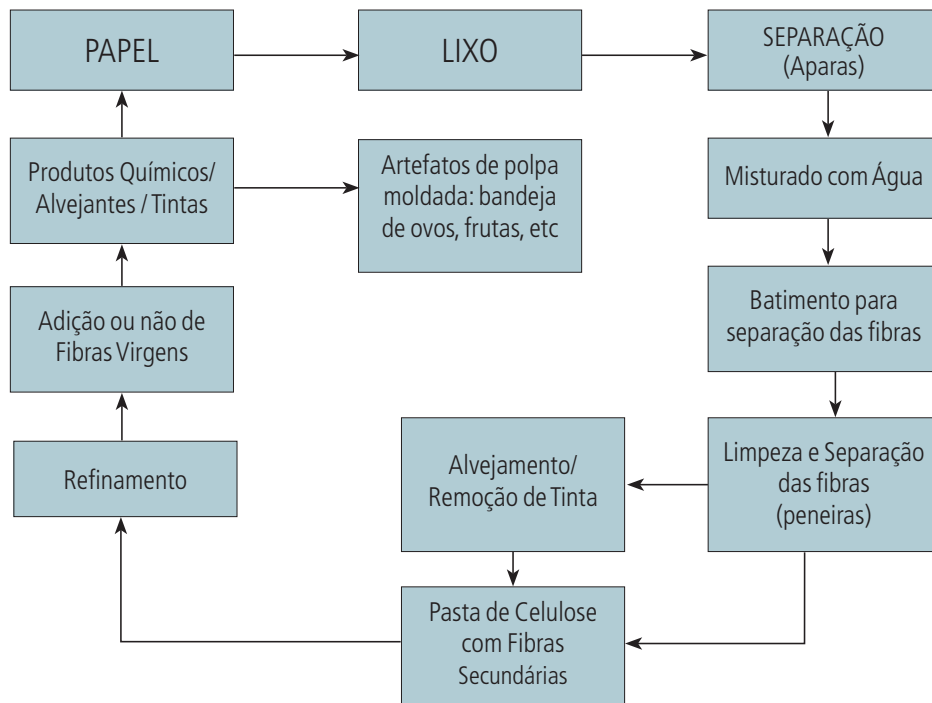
PAPEL

LIXO

SEPARAÇÃO
(Aparas)

Produtos Químicos/
Alvejantes / Tintas

Artefatos de polpa moldada: bandeja de ovos, frutas, etc

Misturado com Água

Batimento para separação das fibras

Adição ou não de Fibras Virgens

Refinamento

Alvejamento/
Remoção de Tinta

Limpeza e Separação das fibras
(peneiras)

Pasta de Celulose com Fibras Secundárias